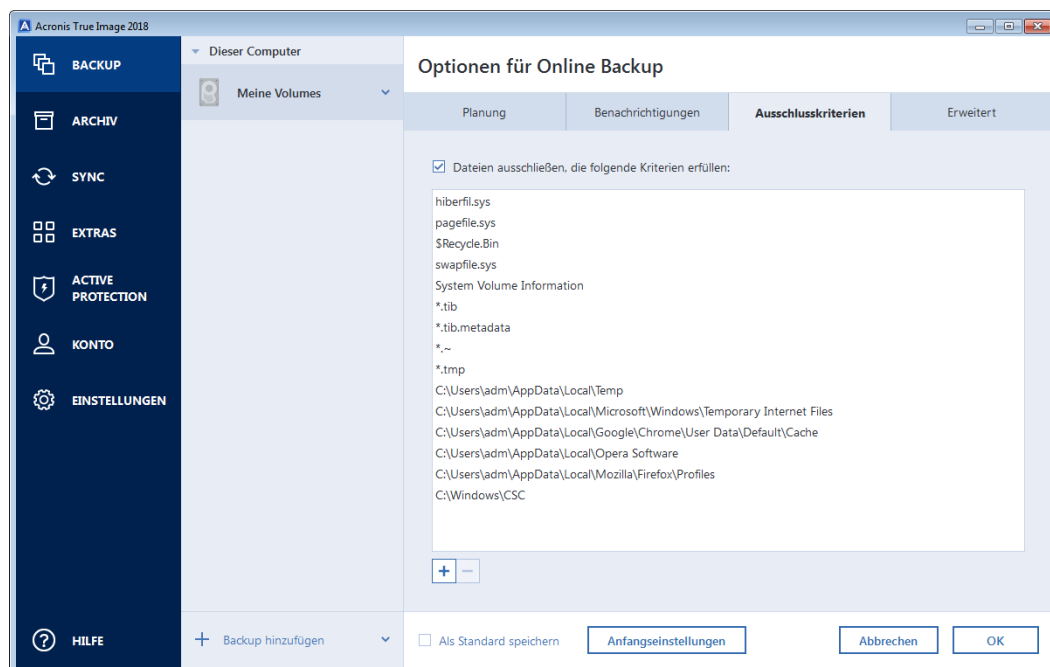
Acronis True Image 2018

BACKUP
ARCHIV
SYNC
EXTRAS
ACTIVE PROTECTION
KONTO
EINSTELLUNGEN
HILFE

Dieser Computer
Meine Volumes

Backup hinzufügen

Optionen für Online Backup

Planung | Benachrichtigungen | Ausschlusskriterien | Erweitert

Dateien ausschließen, die folgende Kriterien erfüllen:

hiberfil.sys
pagefile.sys
$Recycle.Bin
swapfile.sys
System Volume Information
*.tib
*.tib.metadata
*.~
*.tmp
C:\Users\adm\AppData\Local\Temp
C:\Users\adm\AppData\Local\Microsoft\Windows\Temporary Internet Files
C:\Users\adm\AppData\Local\Google\Chrome\User Data\Default\Cache
C:\Users\adm\AppData\Local\Opera Software
C:\Users\adm\AppData\Local\Mozilla\Firefox\Profiles
C:\Windows\CSC

+ −

Als Standard speichern
Anfangseinstellungen
Abbrechen
OK